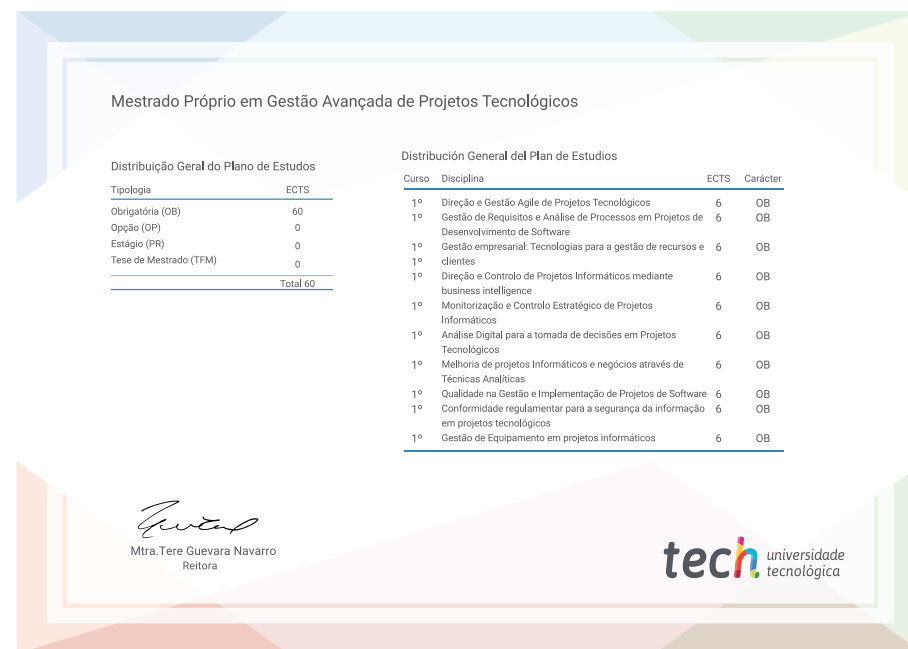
Mestrado Próprio em Gestão Avançada de Projetos Tecnológicos

Distribuição Geral do Plano de Estudos

| Tipologia | ECTS |
|---|---|
| Obrigatória (OB) | 60 |
| Opção (OP) | 0 |
| Estágio (PR) | 0 |
| Tese de Mestrado (TFM) | 0 |
| | Total 60 |

Distribución General del Plan de Estudios

| Curso | Disciplina | ECTS | Carácter |
|---|---|---|---|
| 1º | Direção e Gestão Agile de Projetos Tecnológicos | 6 | OB |
| 1º | Gestão de Requisitos e Análise de Processos em Projetos de Desenvolvimento de Software | 6 | OB |
| 1º | Gestão empresarial: Tecnologias para a gestão de recursos e clientes | 6 | OB |
| 1º | | | |
| 1º | Direção e Controlo de Projetos Informáticos mediante business intelligence | 6 | OB |
| 1º | Monitorização e Controlo Estratégico de Projetos Informáticos | 6 | OB |
| 1º | Análise Digital para a tomada de decisões em Projetos Tecnológicos | 6 | OB |
| 1º | Melhoria de projetos Informáticos e negócios através de Técnicas Analíticas | 6 | OB |
| 1º | Qualidade na Gestão e Implementação de Projetos de Software | 6 | OB |
| 1º | Conformidade regulamentar para a segurança da informação em projetos tecnológicos | 6 | OB |
| 1º | Gestão de Equipamento em projetos informáticos | 6 | OB |

Mtra.Tere Guevara Navarro
Reitora

tech universidade tecnológica